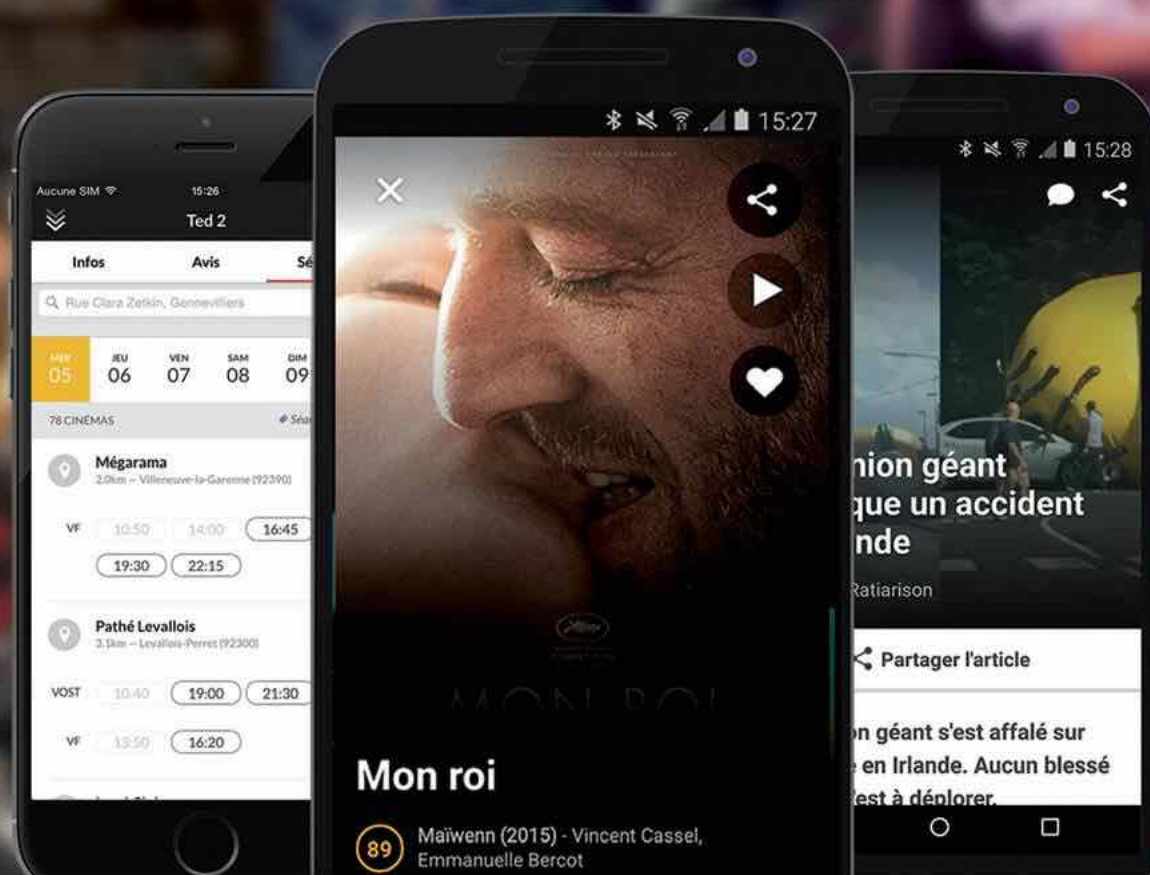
Aucune SIM 15:26
Ted 2
Infos Avis Sé
Rue Clara Zetkin, Gennevilliers
MER 05 JEU 06 VEN 07 SAM 08 DIM 09
78 CINÉMAS Séa
Mégarama
2.0km — Villeneuve-la-Garenne (92390)
VF 10:50 14:00 16:45
19:30 22:15
Pathé Levallois
3.1km — Levallois-Perret (92300)
VOST 10:40 19:00 21:30
VF 13:50 16:20

15:27
MON ROI
Mon roi
89 Maïwenn (2015) - Vincent Cassel, Emmanuelle Bercot

15:28
nion géant
que un accident
nde
Ratiarison
Partager l'article
n géant s'est affalé sur
e en Irlande. Aucun blessé
est à déplorer.